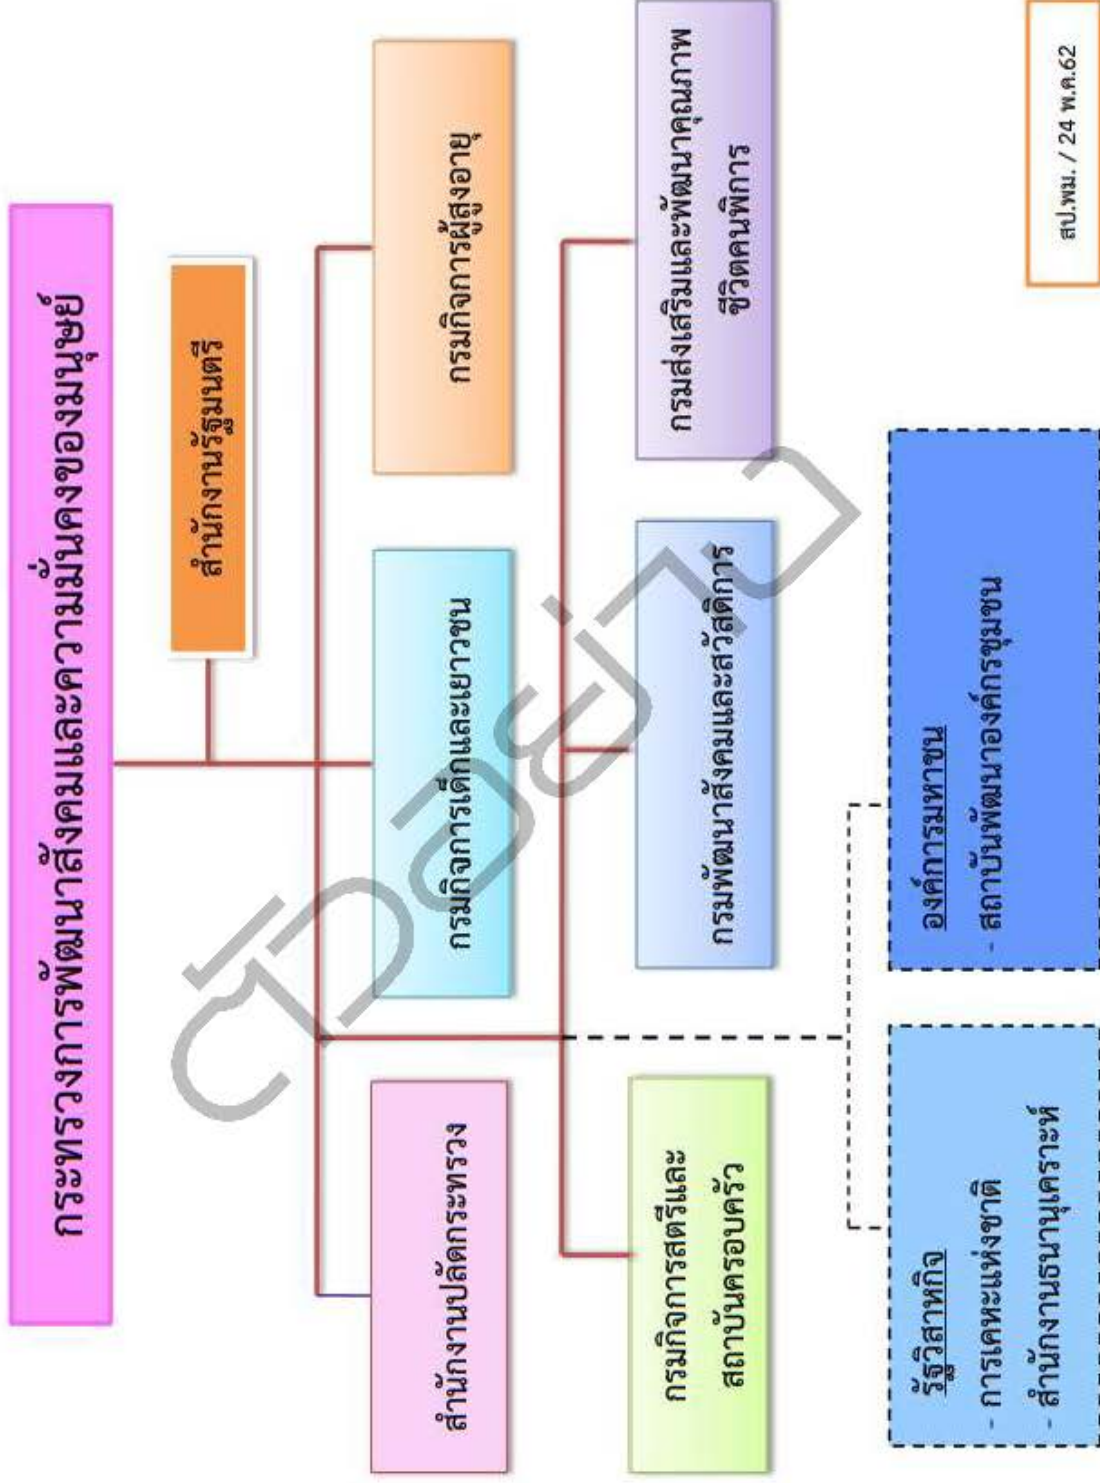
กระทรวงการพัฒนาสังคมและความมั่นคงของมนุษย์

สำนักงานรัฐมนตรี

สำนักงานปลัดกระทรวง

กรมกิจการเด็กและเยาวชน

กรมกิจการผู้สูงอายุ

กรมกิจการสตรีและสถาบันครอบครัว

กรมพัฒนาสังคมและสวัสดิการ

กรมส่งเสริมและพัฒนาคุณภาพชีวิตคนพิการ

รัฐวิสาหกิจ
- การเคหะแห่งชาติ
- สำนักงานธนานุเคราะห์

องค์การมหาชน
- สถาบันพัฒนาองค์กรชุมชน

สป.พม. / 24 พ.ค.62

ตัวอย่าง